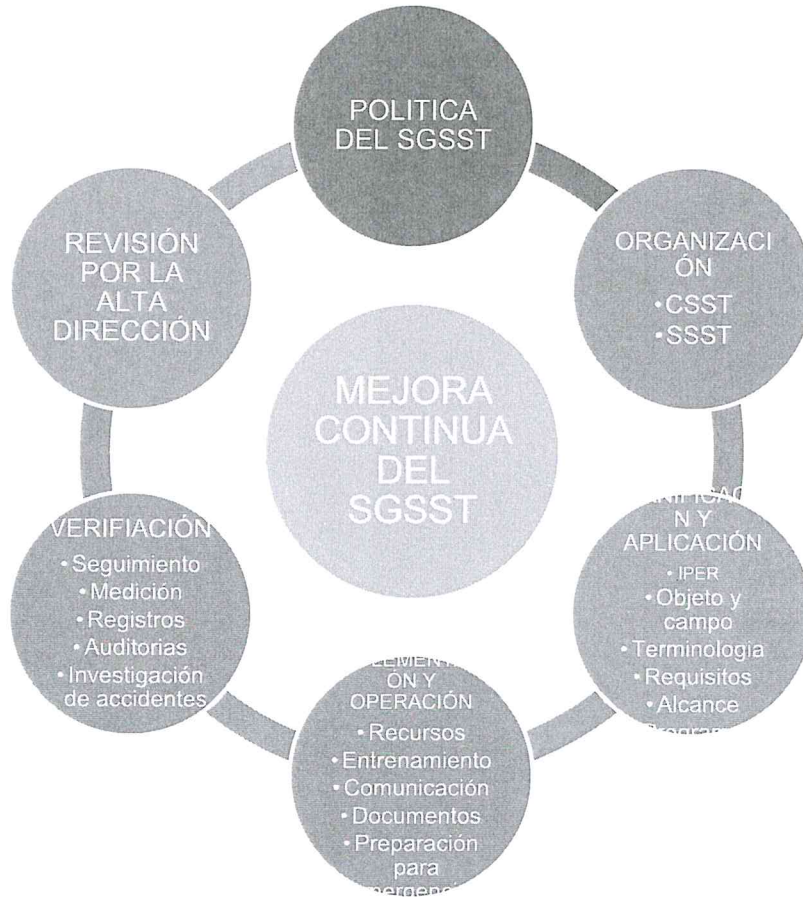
POLITICA DEL SGSST

ORGANIZACIÓN
• CSST
• SSST

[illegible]NIFICACIÓN Y APLICACIÓN
• IPER
• Objeto y campo
• Terminologia
• Requisitos
• Alcance
• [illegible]

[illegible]LEMENT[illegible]ÓN Y OPERACIÓN
• Recursos
• Entrenamiento
• Comunicación
• Documentos
• Preparación para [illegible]

VERIFIACIÓN
• Seguimiento
• Medición
• Registros
• Auditorias
• Investigación de accidentes

REVISIÓN POR LA ALTA DIRECCIÓN

MEJORA CONTINUA DEL SGSST